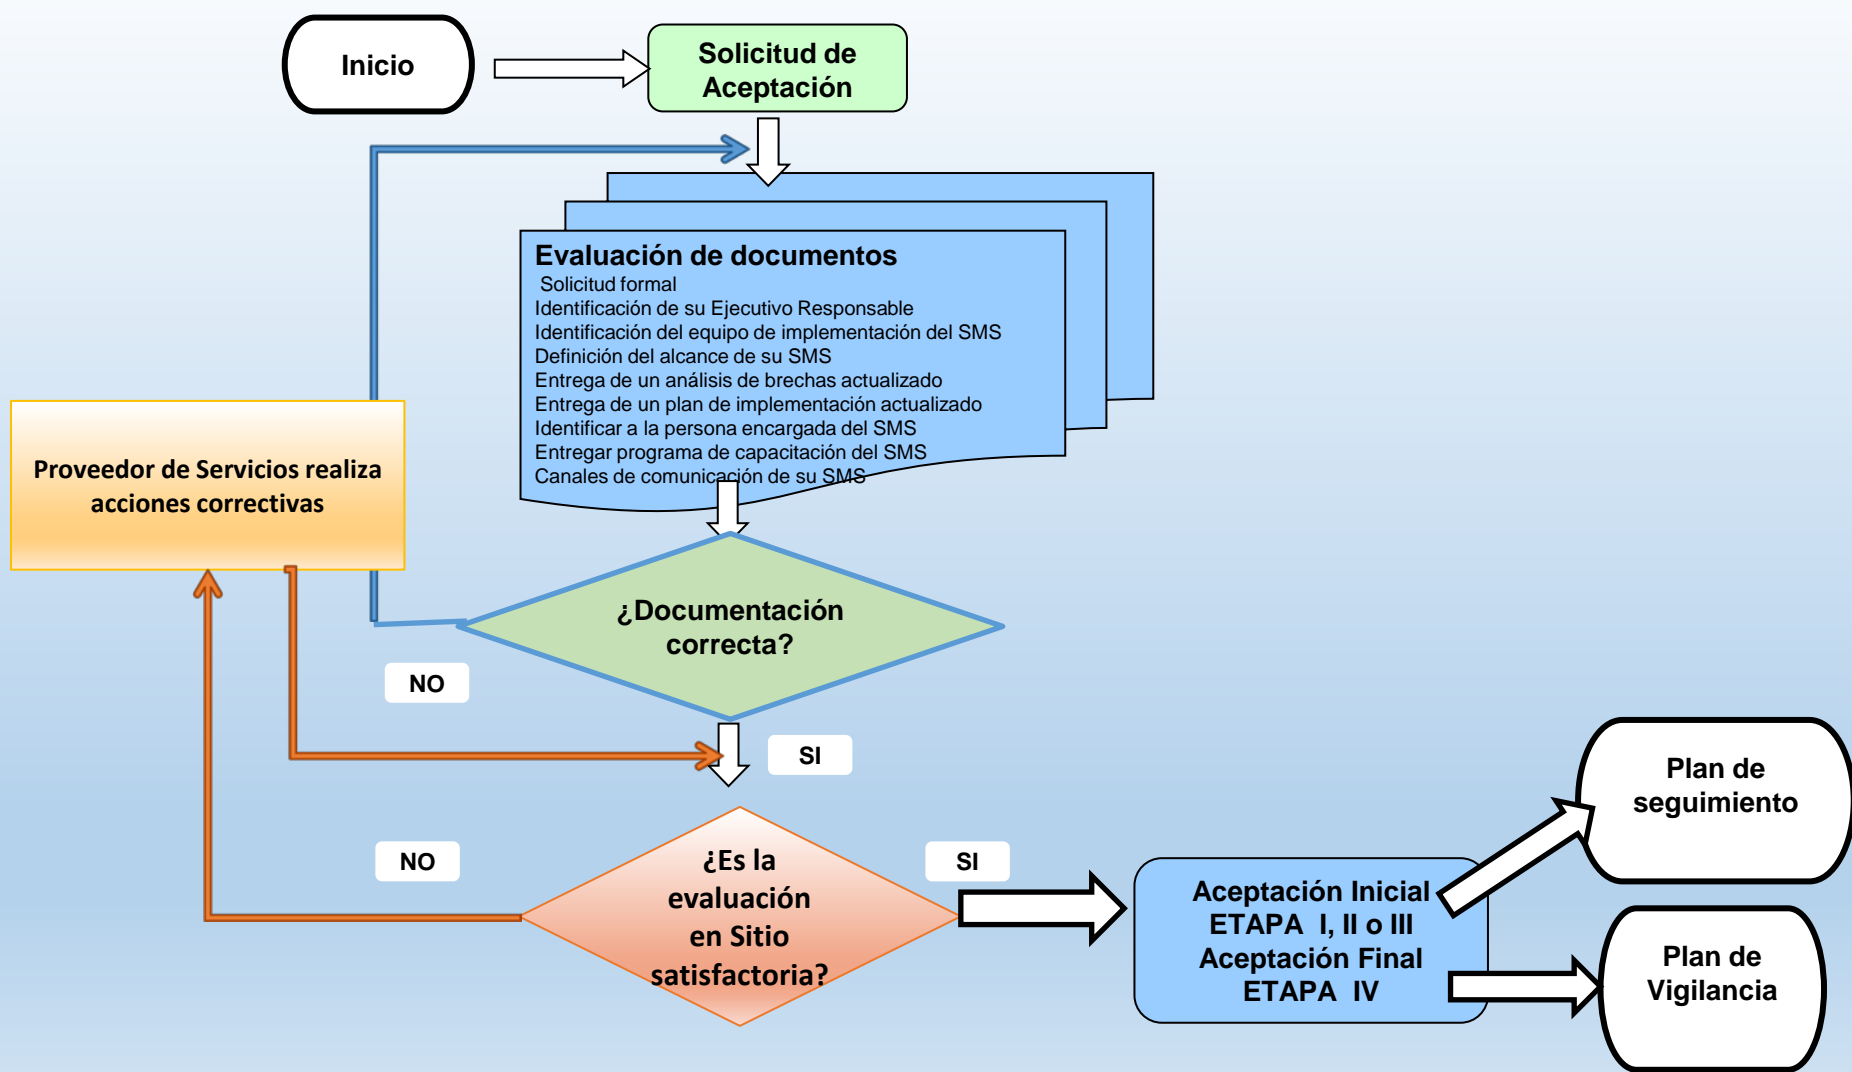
Inicio

Solicitud de Aceptación

Evaluación de documentos
Solicitud formal
Identificación de su Ejecutivo Responsable
Identificación del equipo de implementación del SMS
Definición del alcance de su SMS
Entrega de un análisis de brechas actualizado
Entrega de un plan de implementación actualizado
Identificar a la persona encargada del SMS
Entregar programa de capacitación del SMS
Canales de comunicación de su SMS

Proveedor de Servicios realiza acciones correctivas

¿Documentación correcta?

NO

SI

NO

¿Es la evaluación en Sitio satisfactoria?

SI

Aceptación Inicial ETAPA I, II o III Aceptación Final ETAPA IV

Plan de seguimiento

Plan de Vigilancia